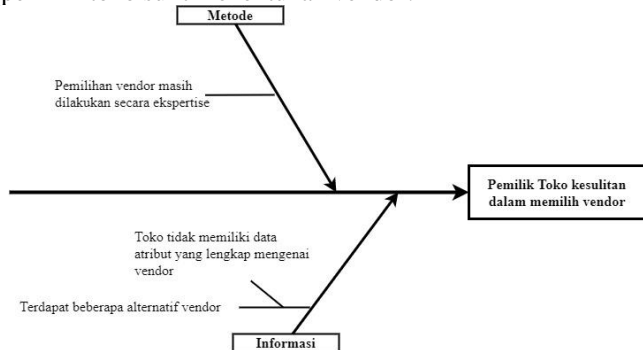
Metode

Pemilihan vendor masih dilakukan secara ekspertise

Pemilik Toko kesulitan dalam memilih vendor

Toko tidak memiliki data atribut yang lengkap mengenai vendor

Terdapat beberapa alternatif vendor

Informasi